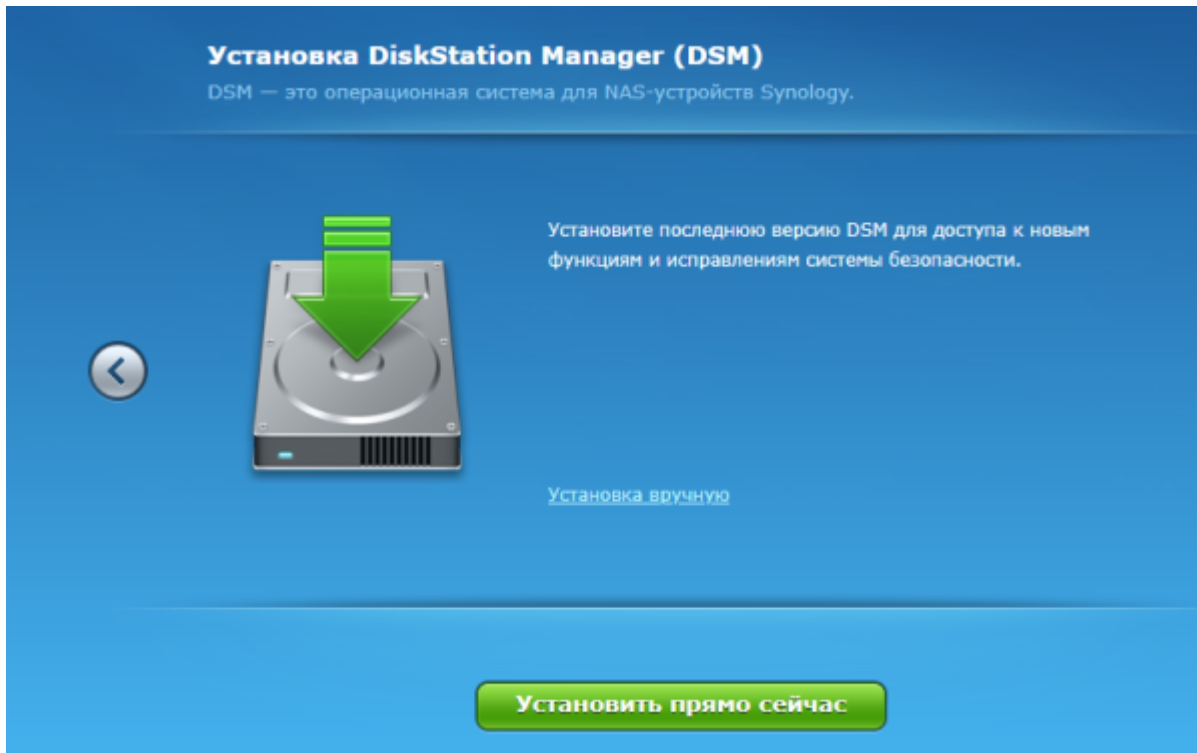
Установка DiskStation Manager (DSM)
DSM — это операционная система для NAS-устройств Synology.

Установите последнюю версию DSM для доступа к новым функциям и исправлениям системы безопасности.

Установка вручную

Установить прямо сейчас